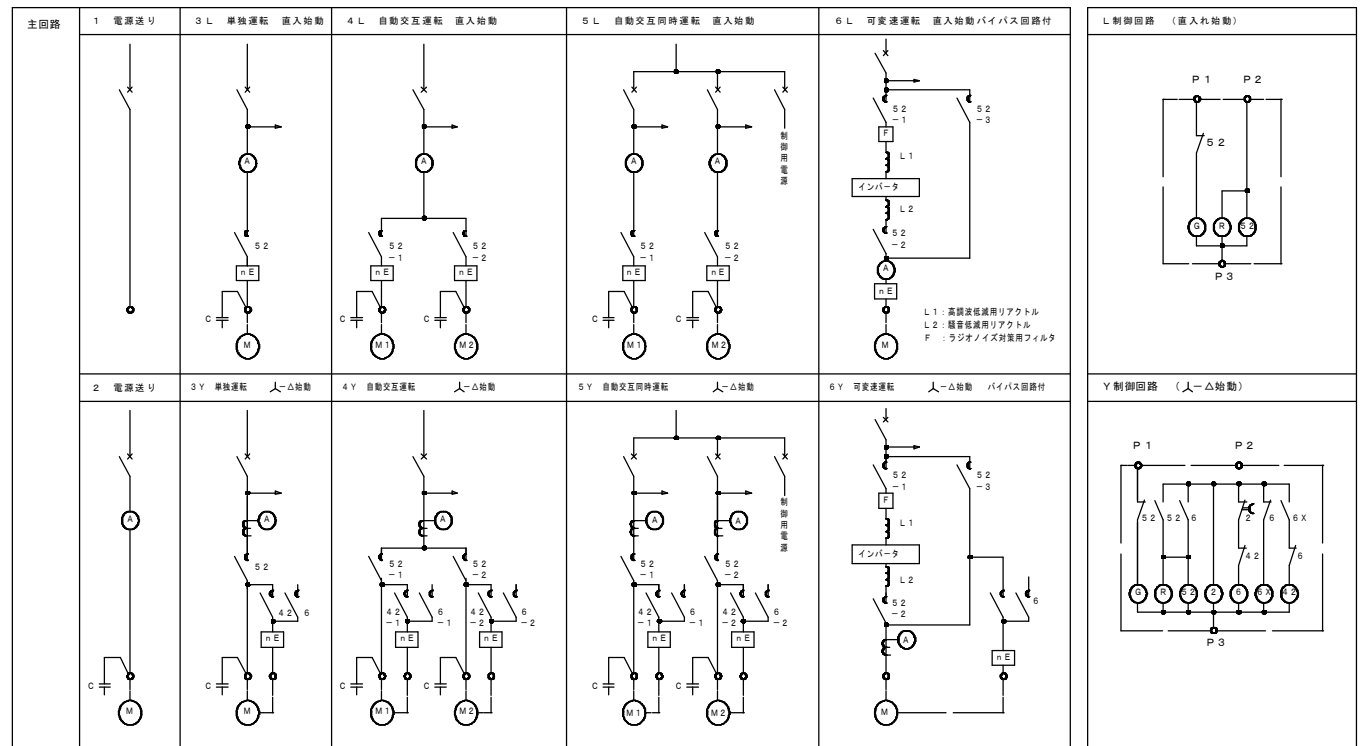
主回路

1 電源送り

C

3L 単独運転 直入始動

A
52
nE
C
M

4L 自動交互運転 直入始動

A
52 −1
52 −2
nE
nE
C
M1
C
M2

5L 自動交互同時運転 直入始動

制御用電源

A
A
52 −1
52 −2
nE
nE
C
M1
C
M2

6L 可変速運転 直入始動バイパス回路付

52 −1
52 −3
F
L1
インバータ
L2
52 −2
A
nE
M

L1：高調波低減用リアクトル
L2：騒音低減用リアクトル
F ：ラジオノイズ対策用フィルタ

L制御回路 （直入れ始動）

P1
P2
52
G
R
52
P3

2 電源送り

A
C
M

3Y 単独運転 人−Δ始動

A
52
42
6
nE
C
M

4Y 自動交互運転 人−Δ始動

A
52 −1
52 −2
42 −1
6 −1
42 −2
6 −2
nE
nE
C
M1
C
M2

5Y 自動交互同時運転 人−Δ始動

制御用電源

A
A
52 −1
52 −2
42 −1
6 −1
42 −2
6 −2
nE
nE
C
M1
C
M2

6Y 可変速運転 人−Δ始動 バイパス回路付

52 −1
52 −3
F
L1
インバータ
L2
52 −2
6
A
nE
M

Y制御回路 （人−Δ始動）

P1
P2
52
52
6
2
6
6X
42
6
G
R
52
2
6
6X
42
P3